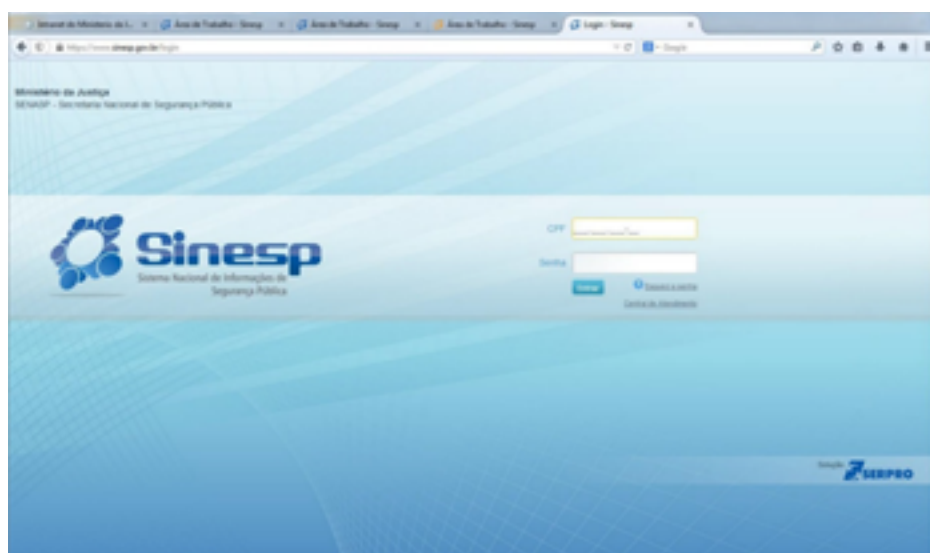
Intranet do Ministério da J... × | Área de Trabalho - Sinesp × | Área de Trabalho - Sinesp × | Área de Trabalho - Sinesp × | Login - Sinesp ×

https://www.sinesp.gov.br/login

Google

Ministério da Justiça
SENASP - Secretaria Nacional de Segurança Pública

Sinesp
Sistema Nacional de Informações de Segurança Pública

CPF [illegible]

Senha

Entrar

Esqueci a senha

Central de Atendimento

Solução SERPRO